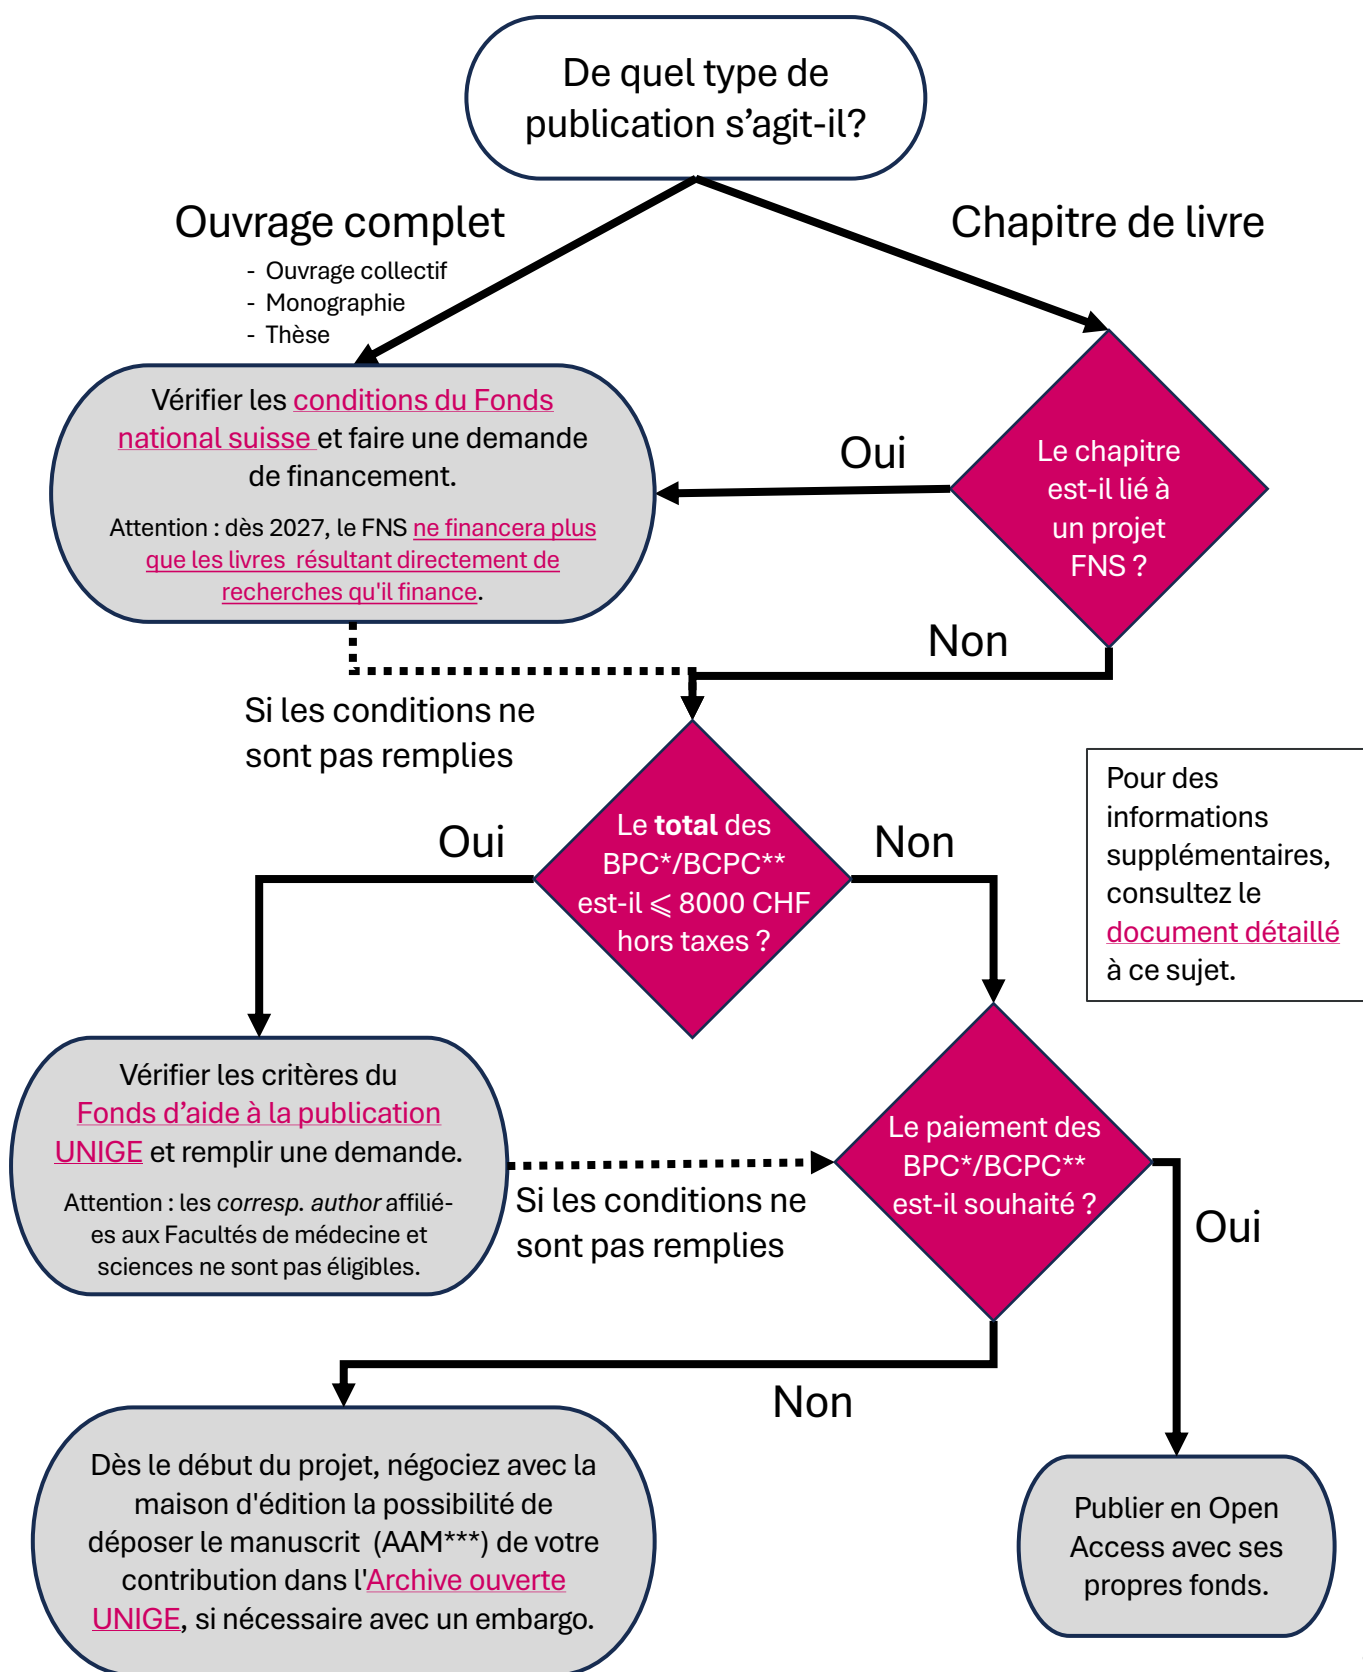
De quel type de publication s'agit-il?

Ouvrage complet

- Ouvrage collectif
- Monographie
- Thèse

Chapitre de livre

Vérifier les conditions du Fonds national suisse et faire une demande de financement.

Attention : dès 2027, le FNS ne financera plus que les livres résultant directement de recherches qu'il finance.

Oui

Le chapitre est-il lié à un projet FNS ?

Non

Si les conditions ne sont pas remplies

Pour des informations supplémentaires, consultez le document détaillé à ce sujet.

Oui

Le **total** des BPC*/BCPC** est-il $\leqslant$ 8000 CHF hors taxes ?

Non

Vérifier les critères du Fonds d'aide à la publication UNIGE et remplir une demande.

Attention : les *corresp. author* affilié-es aux Facultés de médecine et sciences ne sont pas éligibles.

Si les conditions ne sont pas remplies

Le paiement des BPC*/BCPC** est-il souhaité ?

Oui

Non

Dès le début du projet, négociez avec la maison d'édition la possibilité de déposer le manuscrit (AAM***) de votre contribution dans l'Archive ouverte UNIGE, si nécessaire avec un embargo.

Publier en Open Access avec ses propres fonds.